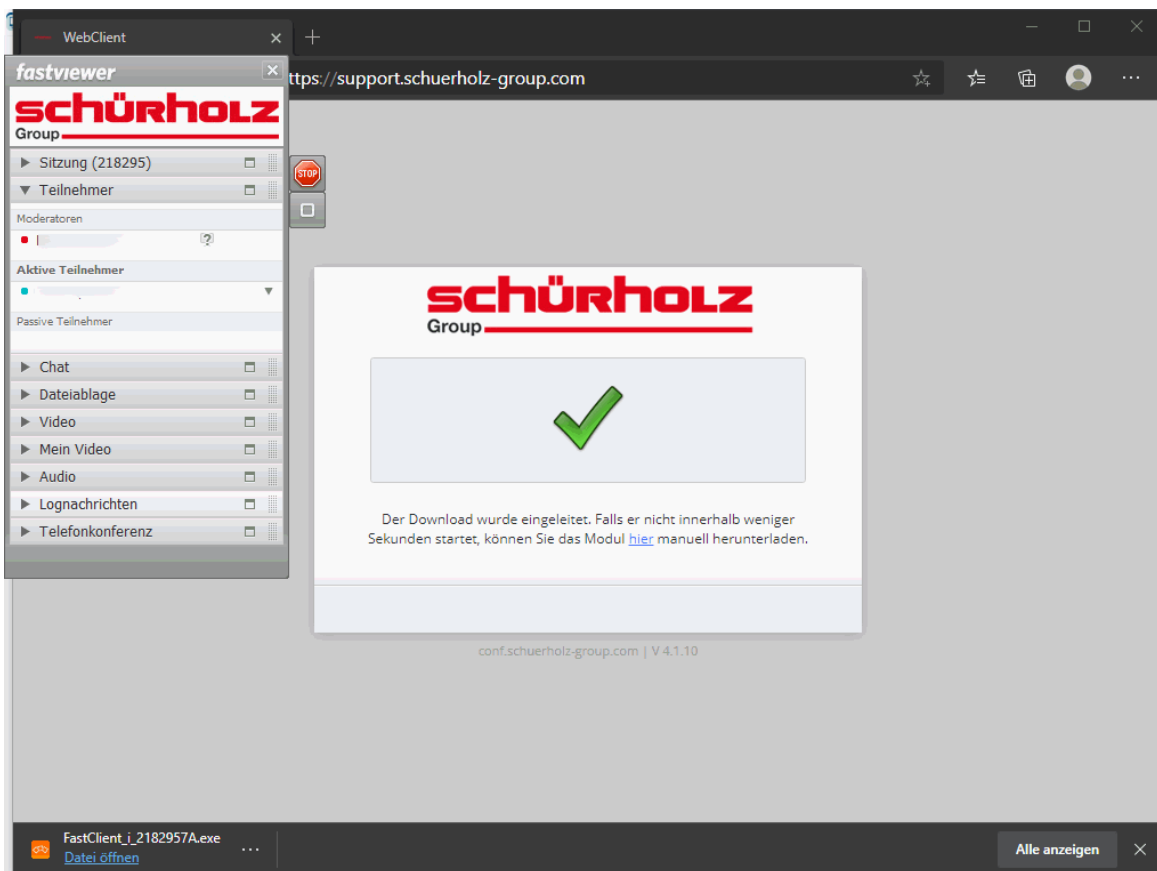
WebClient

ttps://support.schuerholz-group.com

fastviewer

schürholz
Group

Sitzung (218295)
Teilnehmer
Moderatoren
Aktive Teilnehmer
Passive Teilnehmer
Chat
Dateiablage
Video
Mein Video
Audio
Lognachrichten
Telefonkonferenz

STOP

schürholz
Group

Der Download wurde eingeleitet. Falls er nicht innerhalb weniger Sekunden startet, können Sie das Modul hier manuell herunterladen.

conf.schuerholz-group.com | V 4.1.10

FastClient_i_2182957A.exe
Datei öffnen

Alle anzeigen